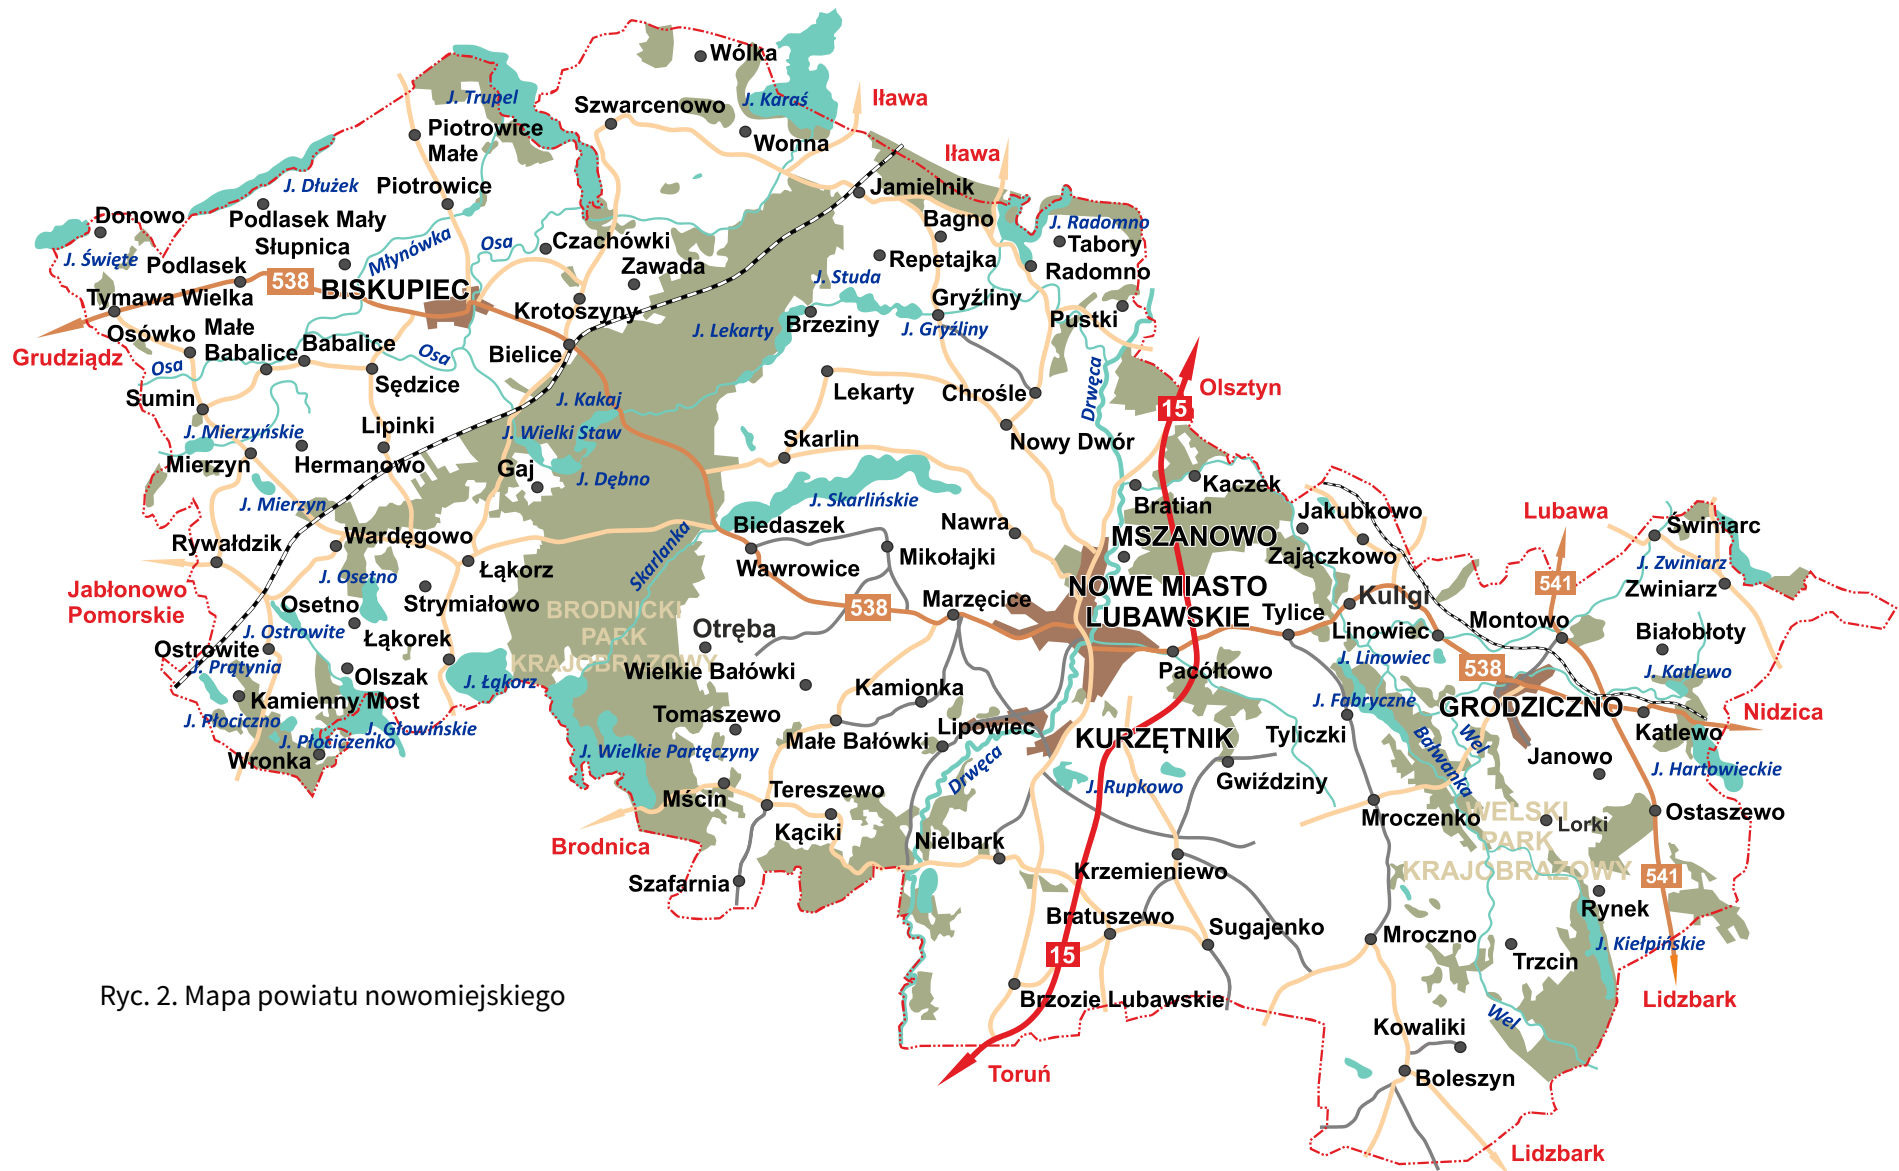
Wólka
J. Trupel
J. Karaś
Szwarcenowo
Iława
Piotrowice Małe
Wonna
Iława
J. Dłużek
Piotrowice
Jamielnik
Donowo
Podlasek Mały
Bagno
J. Radomno
J. Święte
Podlasek
Słupnica
Młynówka
Osa
Czachówki
Tabory
Zawada
Repetajka
Radomno
538
BISKUPIEC
J. Studa
Tymawa Wielka
Krotoszyny
Gryźliny
Osówko
Małe Babalice
J. Lekarty
Brzeziny
J. Gryźliny
Pustki
Grudziądz
Osa
Babalice
Osa
Bielice
Sędzice
Lekarty
Chrośle
Drwęca
Olsztyn
Sumin
J. Kakaj
15
J. Mierzyńskie
Lipinki
J. Wielki Staw
Skarlin
Nowy Dwór
Mierzyn
Hermanowo
Gaj
J. Dębno
Kaczek
J. Mierzyn
J. Skarlińskie
Bratian
Jakubkowo
Rywałdzik
Wardęgowo
Biedaszek
Nawra
MSZANOWO
Lubawa
Świniarc
Skarlanka
Mikołajki
Zajączkowo
J. Zwiniarz
Jabłonowo Pomorskie
J. Osetno
Łąkorz
Wawrowice
541
Zwiniarz
Osetno
Strymiałowo
BRODNICKI PARK KRAJOBRAZOWY
538
Marzęcice
NOWE MIASTO LUBAWSKIE
Tylice
Kuligi
Montowo
J. Ostrowite
Łąkorek
Otręba
Linowiec
Białobłoty
Ostrowite
J. Prątynia
Olszak
Wielkie Bałówki
Pacółtowo
J. Linowiec
538
J. Katlewo
Kamienny Most
J. Łąkorz
Kamionka
J. Fabryczne
GRODZICZNO
Nidzica
J. Płociczno
J. Głowińskie
Tomaszewo
Lipowiec
Wel
Katlewo
J. Płociczenko
Małe Bałówki
KURZĘTNIK
Tyliczki
Bałwanka
Janowo
Wronka
J. Wielkie Partęczyny
Drwęca
J. Rupkowo
Gwiździny
J. Hartowieckie
Tereszewo
Mścin
WELSKI PARK KRAJOBRAZOWY
Ostaszewo
Kąciki
Mroczenko
Lorki
Brodnica
Nielbark
Krzemieniewo
541
Szafarnia
Rynek
Bratuszewo
J. Kiełpińskie
Sugajenko
Mroczno
Trzcin
15
Ryc. 2. Mapa powiatu nowomiejskiego
Brzozie Lubawskie
Lidzbark
Wel
Kowaliki
Toruń
Boleszyn
Lidzbark